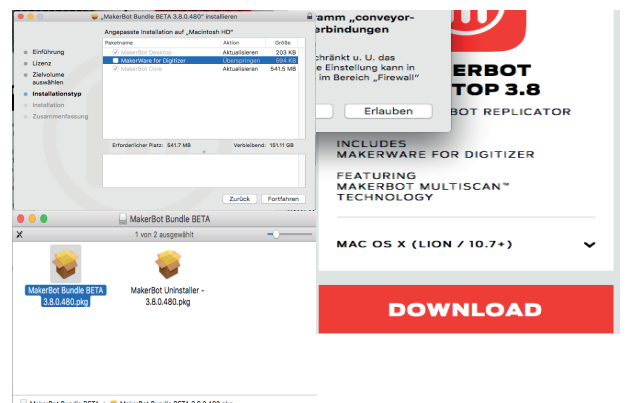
MakerBot Bundle BETA 3.8.0.480" installieren

Angepasste Installation auf „Macintosh HD"

Einführung
Lizenz
Zielvolume auswählen
Installationstyp
Installation
Zusammenfassung

| Paketname | Aktion | Größe |
|---|---|---|
| MakerBot Desktop | Aktualisieren | 203 KB |
| MakerWare for Digitizer | Überspringen | 594 KB |
| MakerBot Core | Aktualisieren | 541.5 MB |

Erforderlicher Platz: 541.7 MB
Verbleibend: 151.11 GB

Zurück
Fortfahren

amm „conveyor-
erbindungen

chränkt u. U. das
Einstellung kann in
im Bereich „Firewall"

Erlauben

AKERBOT
TOP 3.8
KERBOT REPLICATOR

INCLUDES
MAKERWARE FOR DIGITIZER

FEATURING
MAKERBOT MULTISCAN™
TECHNOLOGY

MakerBot Bundle BETA
1 von 2 ausgewählt

MakerBot Bundle BETA 3.8.0.480.pkg
MakerBot Uninstaller - 3.8.0.480.pkg

MAC OS X (LION / 10.7+)

DOWNLOAD

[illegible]